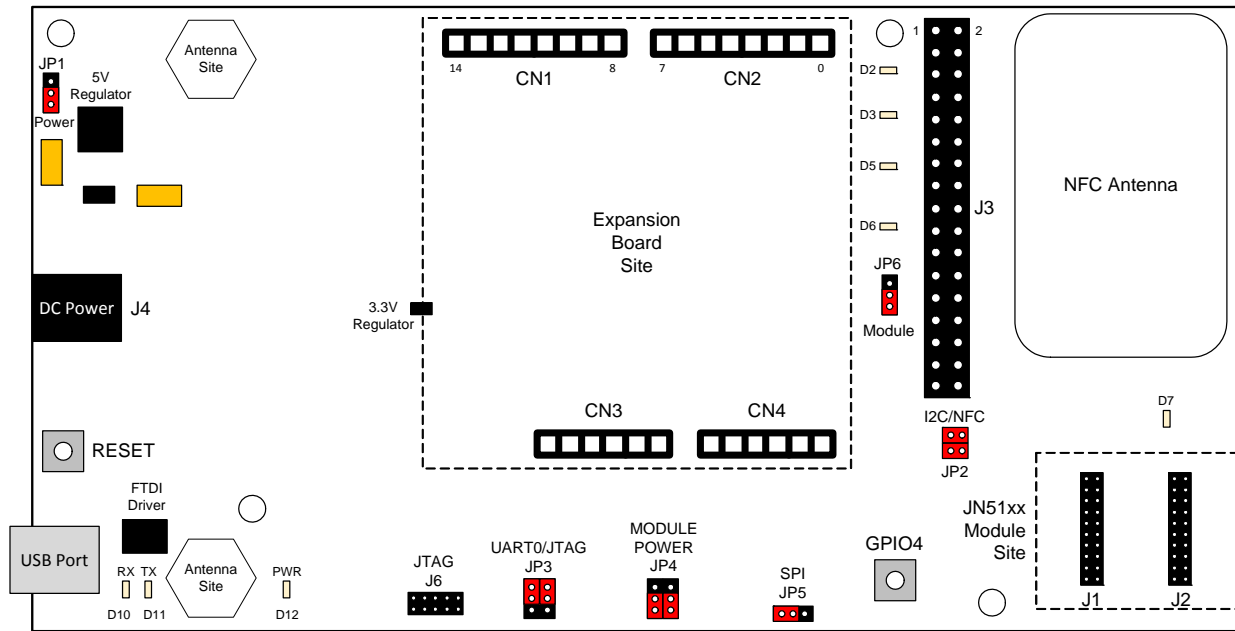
JP1
Power
5V Regulator
Antenna Site
14
8
CN1
7
0
CN2
1
2
D2
D3
D5
D6
J3
NFC Antenna
Expansion Board Site
JP6
Module
DC Power
J4
3.3V Regulator
CN3
CN4
I2C/NFC
JP2
D7
RESET
FTDI Driver
USB Port
RX
TX
D10
D11
Antenna Site
PWR
D12
JTAG
J6
UART0/JTAG
JP3
MODULE POWER
JP4
SPI
JP5
GPIO4
JN51xx Module Site
J1
J2